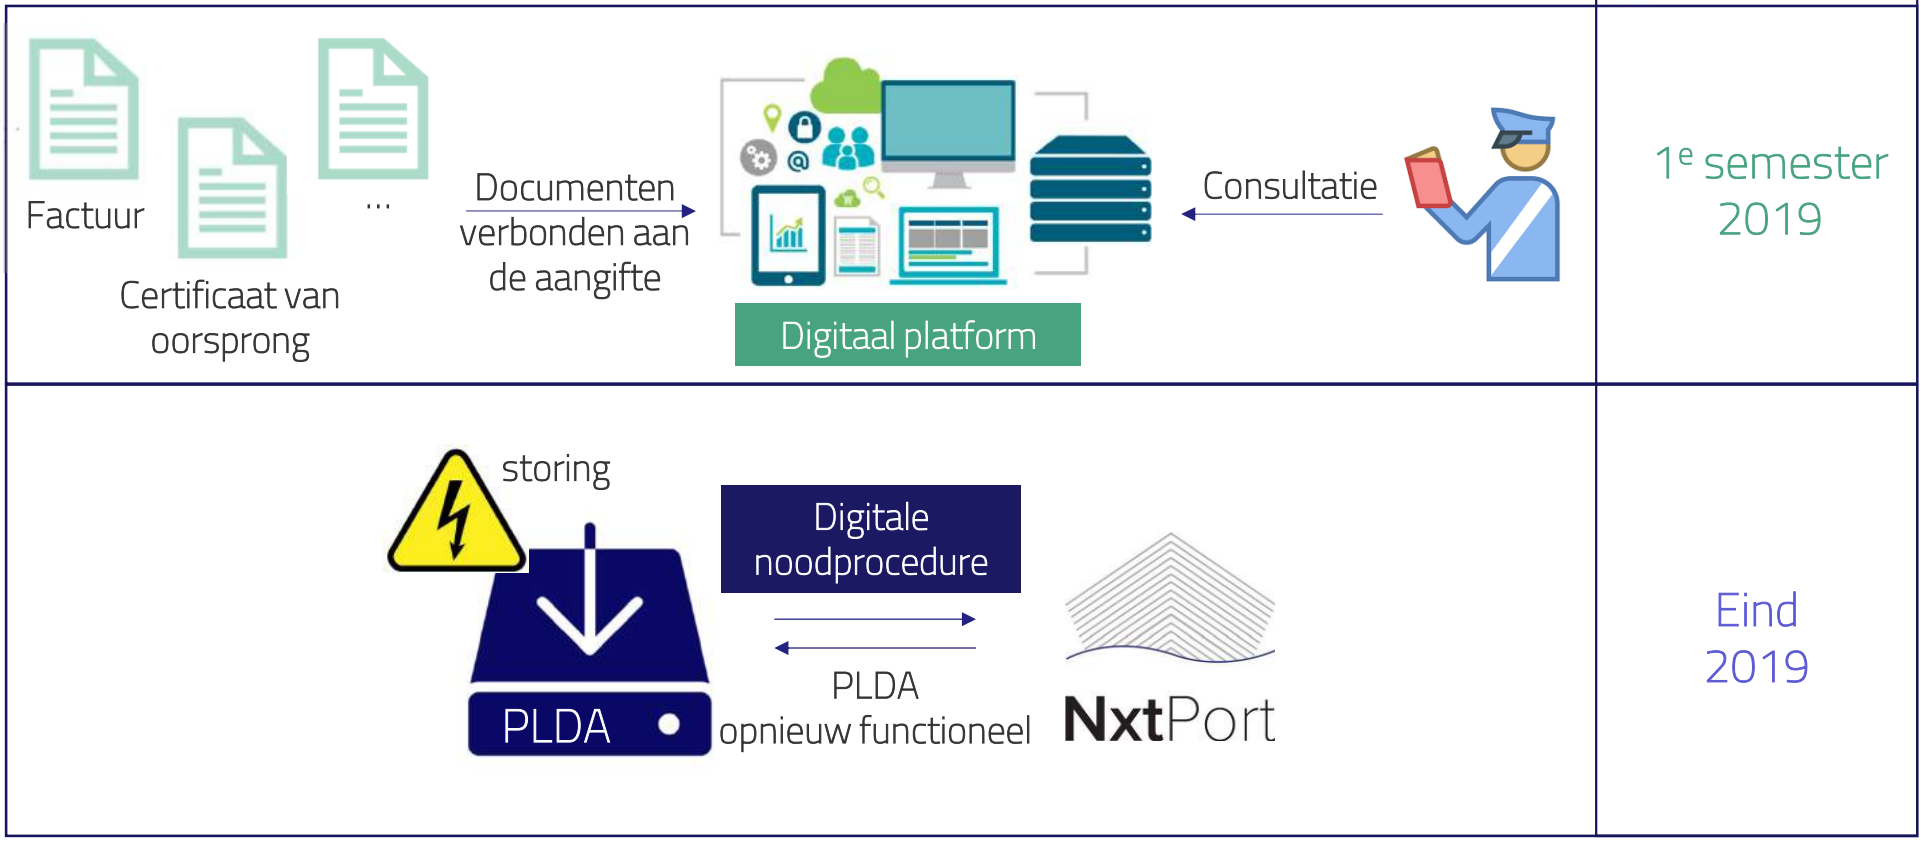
Factuur

Certificaat van oorsprong

...

Documenten verbonden aan de aangifte

Digitaal platform

Consultatie

1$^{e}$ semester 2019

storing

PLDA

Digitale noodprocedure

PLDA opnieuw functioneel

NxtPort

Eind 2019